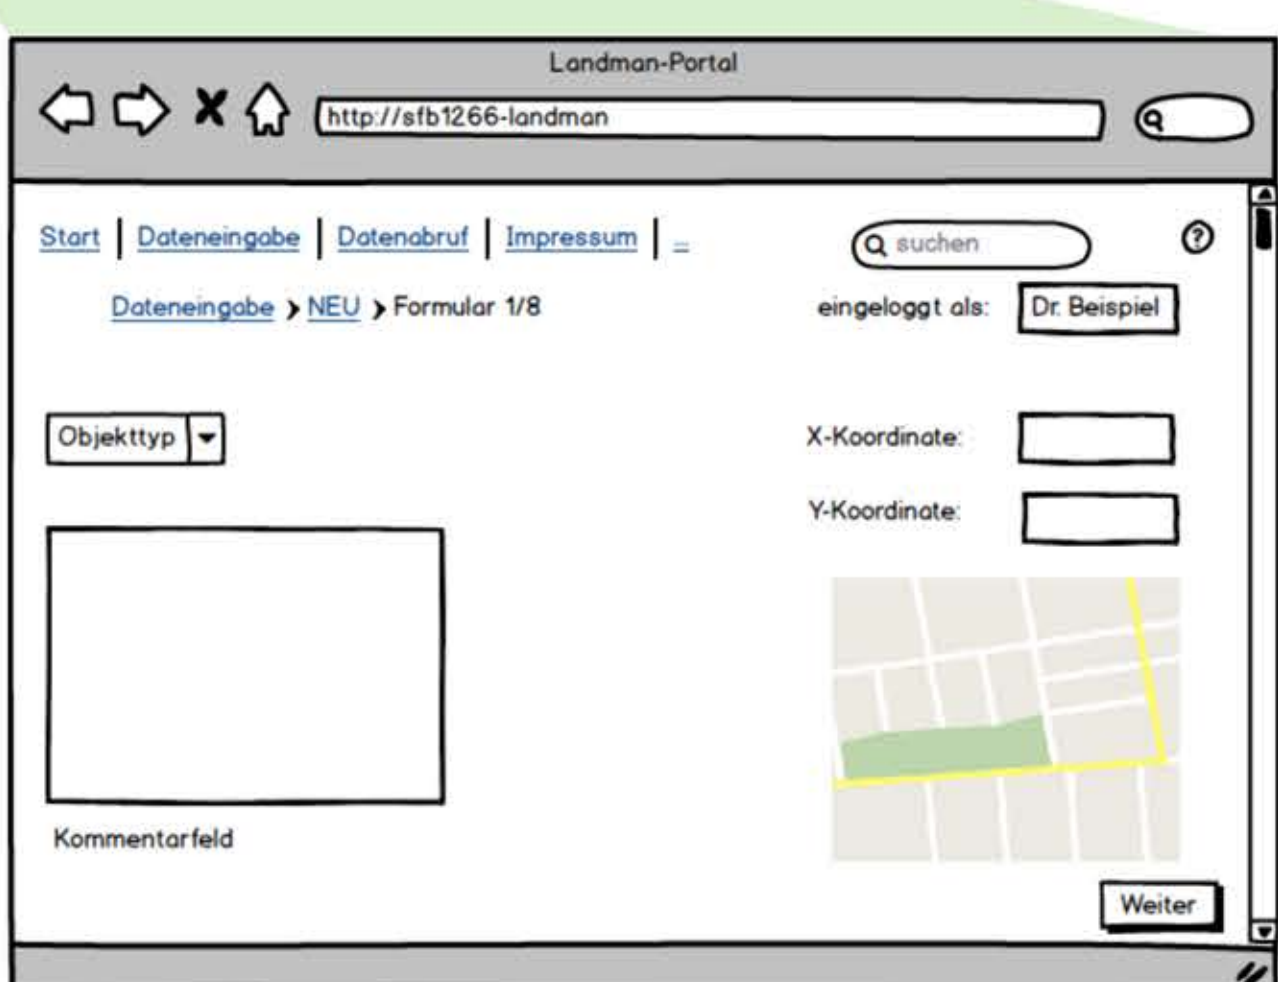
Landman-Portal

http://sfb1266-landman

Start | Dateneingabe | Datenabruf | Impressum | ...

suchen

?

Dateneingabe > NEU > Formular 1/8

eingeloggt als: Dr. Beispiel

Objekttyp

X-Koordinate:

Y-Koordinate:

Kommentarfeld

Weiter